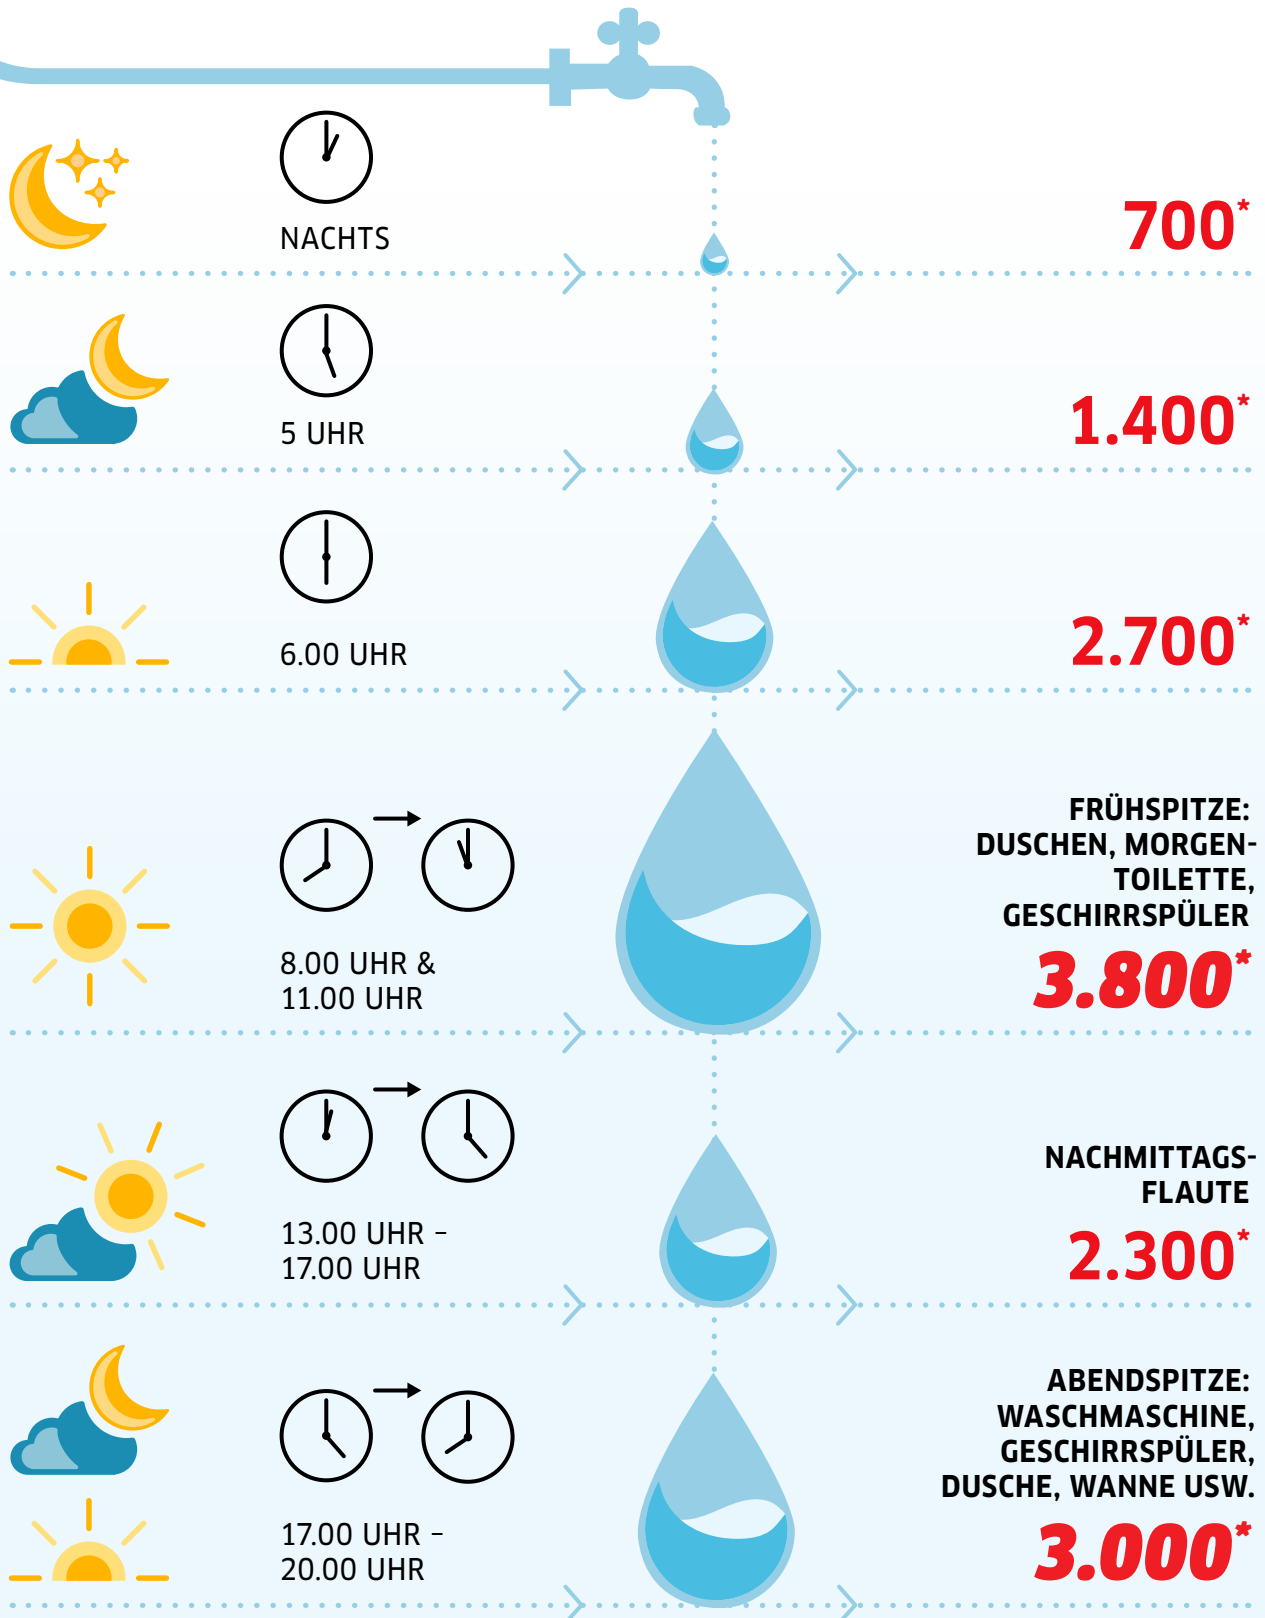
NACHTS

700*

5 UHR

1.400*

6.00 UHR

2.700*

8.00 UHR & 11.00 UHR

FRÜHSPITZE: DUSCHEN, MORGENTOILETTE, GESCHIRRSPÜLER

3.800*

13.00 UHR – 17.00 UHR

NACHMITTAGSFLAUTE

2.300*

17.00 UHR – 20.00 UHR

ABENDSPITZE: WASCHMASCHINE, GESCHIRRSPÜLER, DUSCHE, WANNE USW.

3.000*